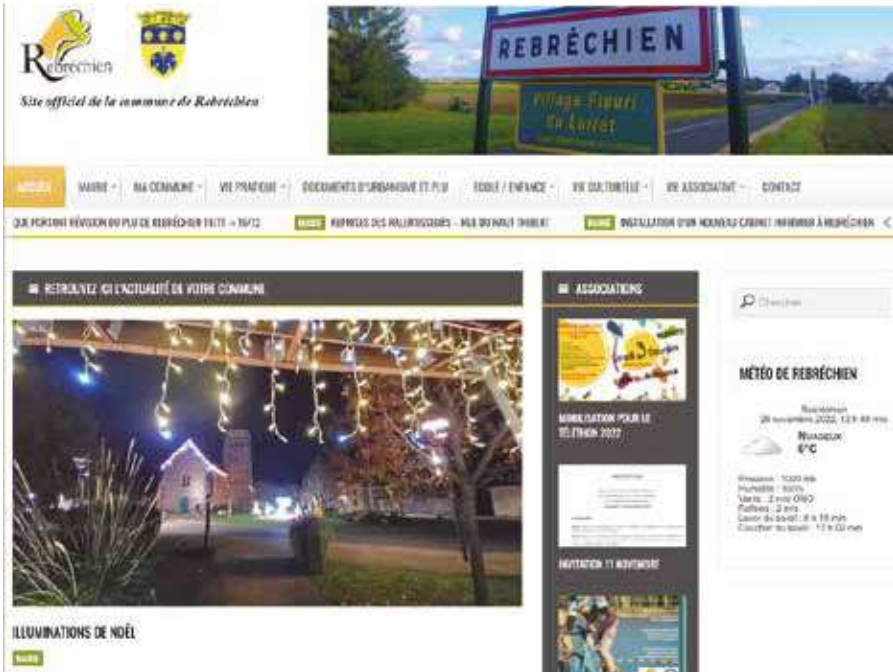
Rebréchien

Site officiel de la commune de Rebréchien

REBRÉCHIEN

Village Fleuri du Loiret

ACCUEIL MAIRIE MA COMMUNE VIE PRATIQUE DOCUMENTS D'URBANISME ET PLU ECOLE / ENFANCE VIE CULTURELLE VIE ASSOCIATIVE CONTACT

QUE PORTANT RÉVISION DU PLU DE REBRÉCHIEN 14/11 – 16/12 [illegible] REPRISES DES RALENTISSEURS - RUE DU HAUT THIBERT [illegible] INSTALLATION D'UN NOUVEAU CABINET INFIRMIER À REBRÉCHIEN

RETROUVEZ ICI L'ACTUALITÉ DE VOTRE COMMUNE

ILLUMINATIONS DE NOËL

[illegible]

ASSOCIATIONS

MOBILISATION POUR LE TÉLÉTHON 2022

INVITATION 11 NOVEMBRE

Chercher

MÉTÉO DE REBRÉCHIEN

Rebréchien
28 novembre 2022, 12 h 49 min

Nuageux
6°C

Pression : 1020 mb
Humidité : 100%
Vents : 2 m/s OSO
Rafales : 2 m/s
Lever du soleil : 8 h 18 min
Coucher du soleil : 17 h 02 min